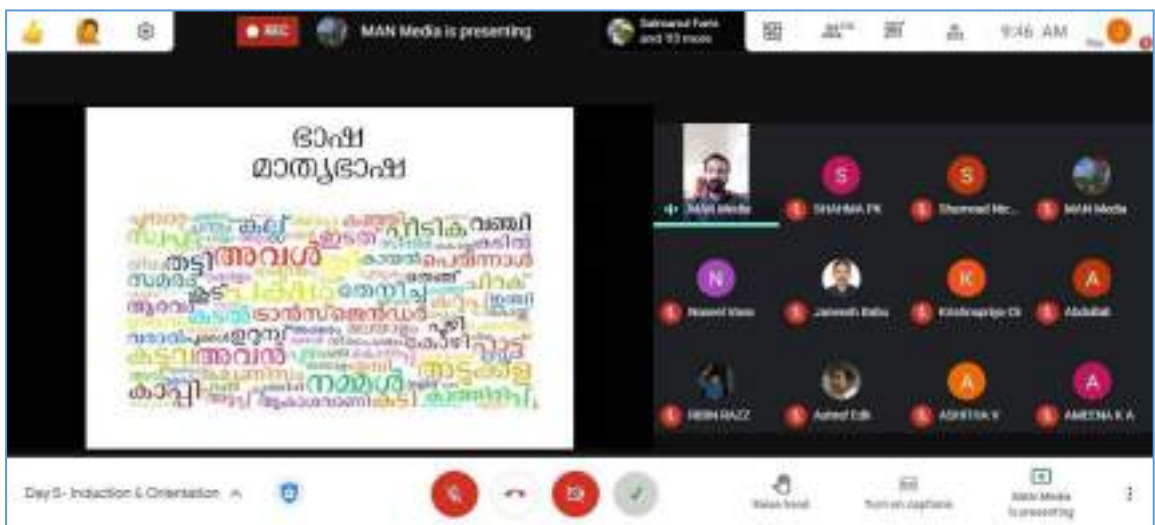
REC MAN Media is presenting

Salmanul Faris and 93 more

9:46 AM

ഭാഷ
മാതൃഭാഷ

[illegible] കല്ല് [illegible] പീടിക വഞ്ചി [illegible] തട്ടി അവൾ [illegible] പെരുന്നാൾ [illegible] ട്രാൻസ്ജെൻഡർ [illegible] കടവ് അവൻ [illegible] കോഴി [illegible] നമ്മൾ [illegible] കാപ്പി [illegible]

MAN Media

S SHAHMA PK

S Shamsad Mo...

MAN Media

N Naseel Vaso

Jaseeh Babu

K Krishnapriya Ck

A Abdullah

RIBIN RAZZ

Ashraf Edk

A ASHIYA V

A AMEENA K A

Day 5- Induction & Orientation

Raise hand

Turn on captions

MAN Media is presenting